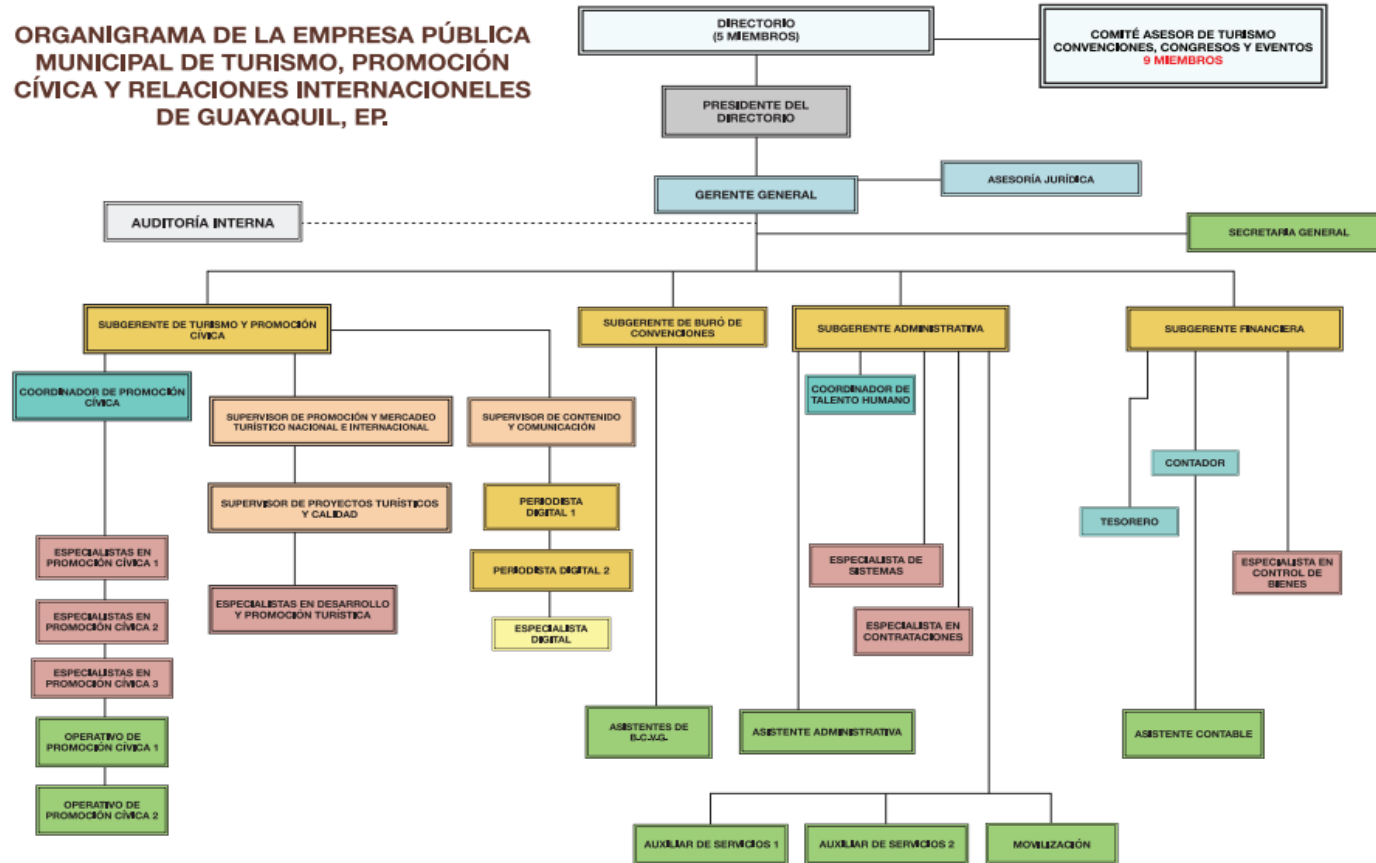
ORGANIGRAMA DE LA EMPRESA PÚBLICA MUNICIPAL DE TURISMO, PROMOCIÓN CÍVICA Y RELACIONES INTERNACIONELES DE GUAYAQUIL, EP.

DIRECTORIO
(5 MIEMBROS)

COMITÉ ASESOR DE TURISMO CONVENCIONES, CONGRESOS Y EVENTOS
9 MIEMBROS

PRESIDENTE DEL DIRECTORIO

ASESORÍA JURÍDICA

GERENTE GENERAL

AUDITORÍA INTERNA

SECRETARIA GENERAL

SUBGERENTE DE TURISMO Y PROMOCIÓN CÍVICA

SUBGERENTE DE BURÓ DE CONVENCIONES

SUBGERENTE ADMINISTRATIVA

SUBGERENTE FINANCIERA

COORDINADOR DE PROMOCIÓN CÍVICA

SUPERVISOR DE PROMOCIÓN Y MERCADEO TURÍSTICO NACIONAL E INTERNACIONAL

SUPERVISOR DE CONTENIDO Y COMUNICACIÓN

COORDINADOR DE TALENTO HUMANO

CONTADOR

TESORERO

SUPERVISOR DE PROYECTOS TURÍSTICOS Y CALIDAD

PERIODISTA DIGITAL 1

PERIODISTA DIGITAL 2

ESPECIALISTA DIGITAL

ESPECIALISTAS EN PROMOCIÓN CÍVICA 1

ESPECIALISTAS EN PROMOCIÓN CÍVICA 2

ESPECIALISTAS EN PROMOCION CÍVICA 3

ESPECIALISTAS EN DESARROLLO Y PROMOCIÓN TURÍSTICA

ESPECIALISTA DE SISTEMAS

ESPECIALISTA EN CONTRATACIONES

ESPECIALISTA EN CONTROL DE BIENES

OPERATIVO DE PROMOCIÓN CÍVICA 1

OPERATIVO DE PROMOCIÓN CÍVICA 2

ASISTENTES DE B.C.V.G.

ASISTENTE ADMINISTRATIVA

ASISTENTE CONTABLE

AUXILIAR DE SERVICIOS 1

AUXILIAR DE SERVICIOS 2

MOVILIZACIÓN